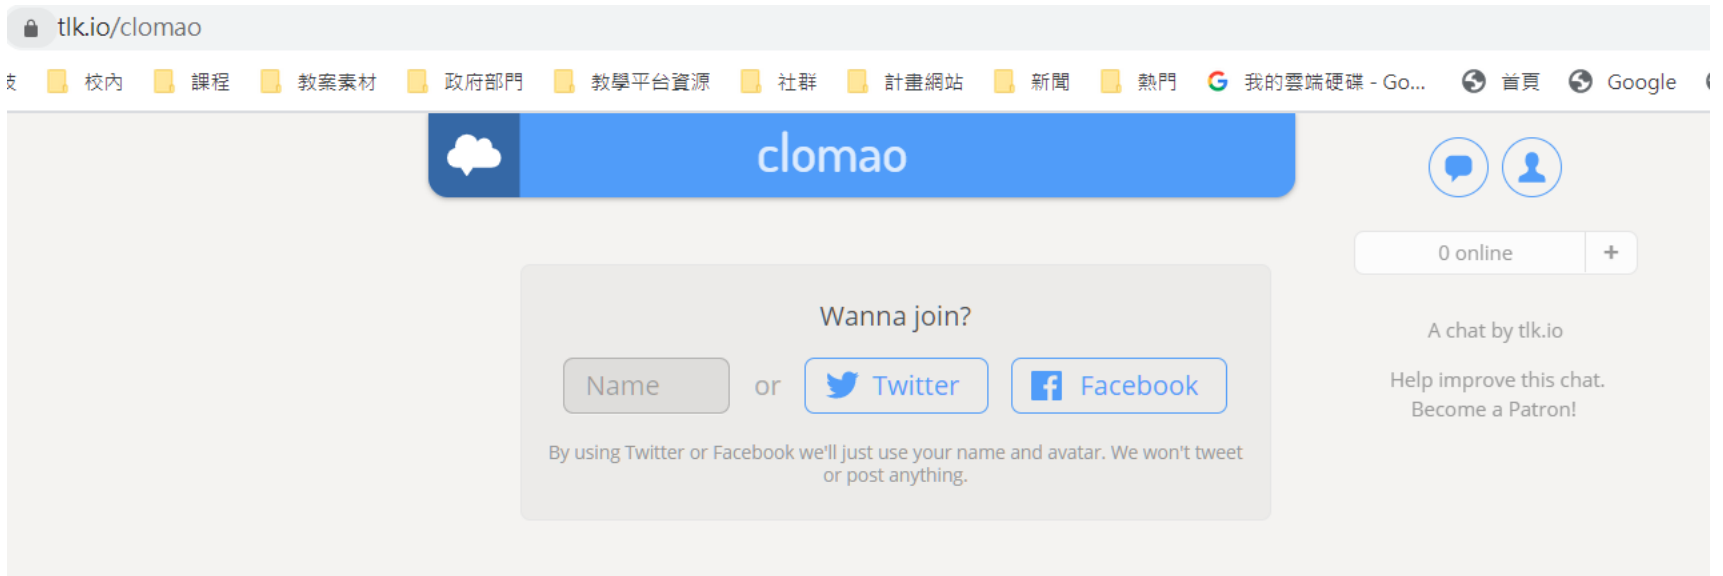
tlk.io/clomao

校內 課程 教案素材 政府部門 教學平台資源 社群 計畫網站 新聞 熱門 我的雲端硬碟 - Go... 首頁 Google

clomao

0 online +

A chat by tlk.io

Help improve this chat. Become a Patron!

Wanna join?

Name or Twitter Facebook

By using Twitter or Facebook we'll just use your name and avatar. We won't tweet or post anything.